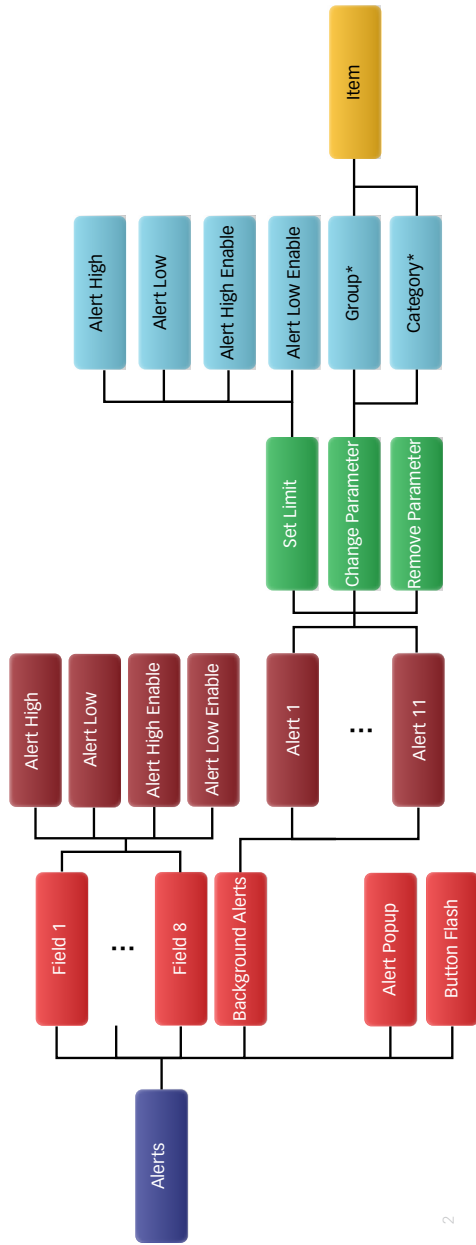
Item

Alert High

Alert Low

Alert High Enable

Alert Low Enable

Group*

Category*

Set Limit

Change Parameter

Remove Parameter

Alert High

Alert Low

Alert High Enable

Alert Low Enable

Alert 1

...

Alert 11

Field 1

...

Field 8

Background Alerts

Alert Popup

Button Flash

Alerts

2